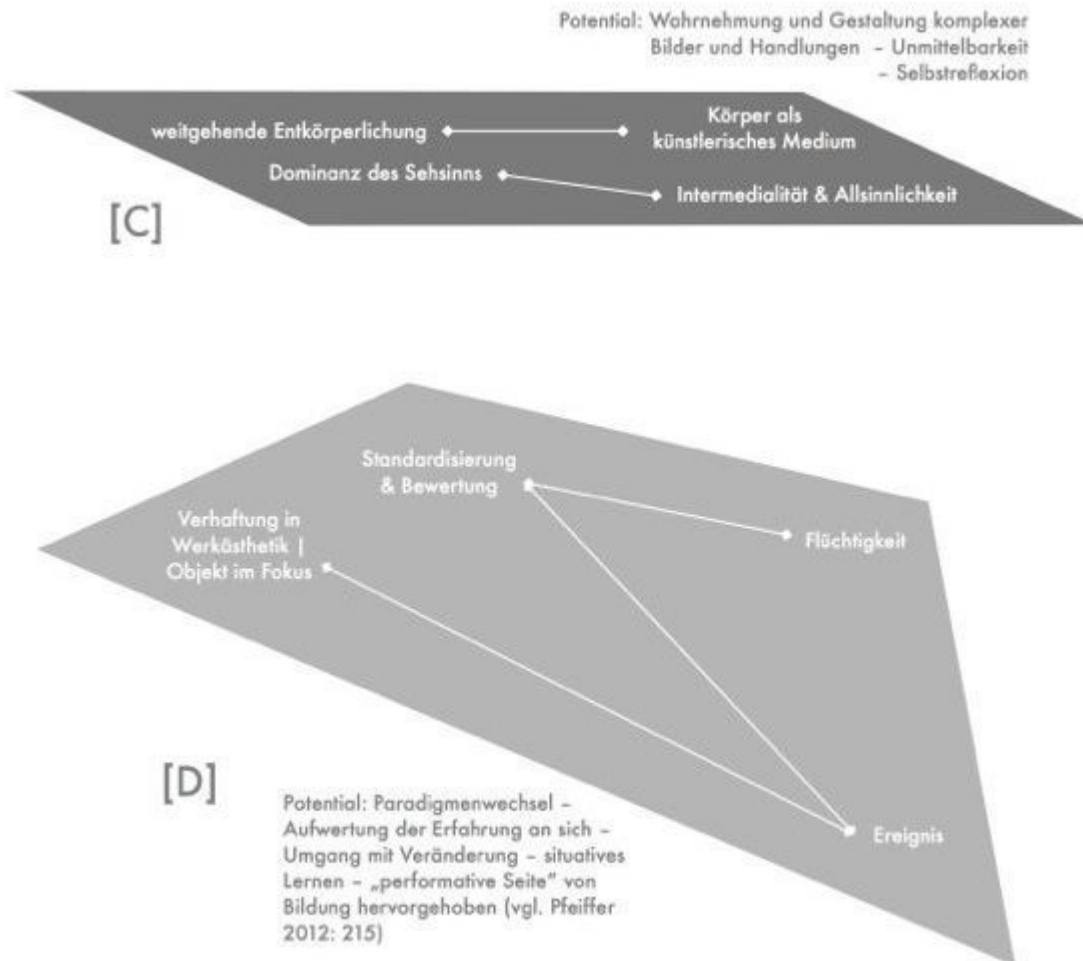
Potential: Wahrnehmung und Gestaltung komplexer Bilder und Handlungen – Unmittelbarkeit – Selbstreflexion

weitgehende Entkörperlichung

Körper als künstlerisches Medium

Dominanz des Sehsinns

Intermedialität & Allsinnlichkeit

[C]

Standardisierung & Bewertung

Verhaftung in Werkästhetik | Objekt im Fokus

Flüchtigkeit

[D]

Potential: Paradigmenwechsel – Aufwertung der Erfahrung an sich – Umgang mit Veränderung – situatives Lernen – „performative Seite" von Bildung hervorgehoben (vgl. Pfeiffer 2012: 215)

Ereignis